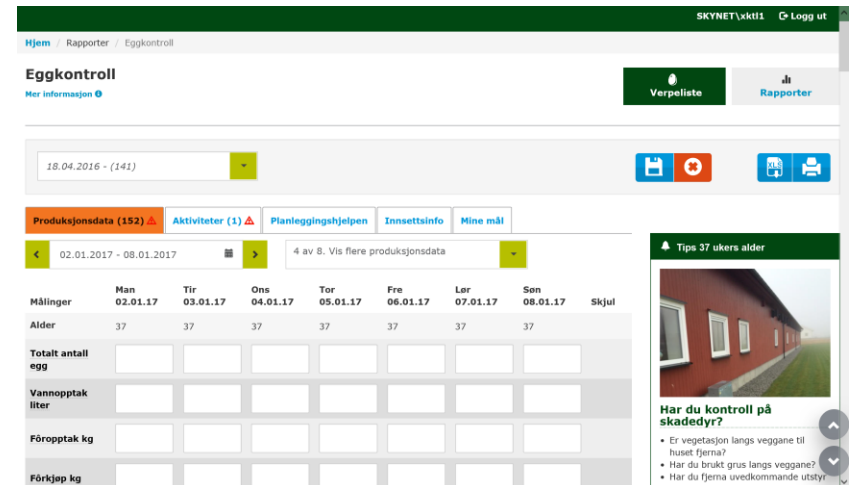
SKYNET\xktl1 Logg ut

Hjem / Rapporter / Eggkontroll

Eggkontroll
Mer informasjon

Verpeliste
Rapporter

18.04.2016 - (141)

Produksjonsdata (152) | Aktiviteter (1) | Planleggingshjelpen | Innsettsinfo | Mine mål

02.01.2017 - 08.01.2017

4 av 8. Vis flere produksjonsdata

| Målinger | Man 02.01.17 | Tir 03.01.17 | Ons 04.01.17 | Tor 05.01.17 | Fre 06.01.17 | Lør 07.01.17 | Søn 08.01.17 | Skjul |
|---|---|---|---|---|---|---|---|---|
| Alder | 37 | 37 | 37 | 37 | 37 | 37 | 37 | |
| Totalt antall egg | | | | | | | | |
| Vannopptak liter | | | | | | | | |
| Fôropptak kg | | | | | | | | |
| Fôrkjøp kg | | | | | | | | |

Tips 37 ukers alder

Har du kontroll på skadedyr?

• Er vegetasjon langs veggane til huset fjerna?
• Har du brukt grus langs veggane?
• Har du fjerna uvedkommande utstyr